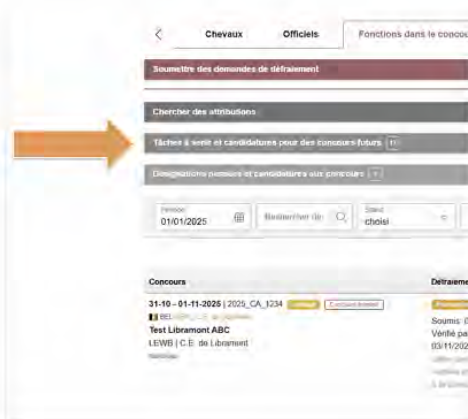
<

Chevaux

Officiels

Fonctions dans le concou

Soumettre des demandes de défraiement

Chercher des attributions

Tâches à venir et candidatures pour des concours futurs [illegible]

Désignations passées et candidatures aux concours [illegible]

Période
01/01/2025

Rechercher (ID)

Statut
choisi

Concours

Défraieme

31-10 - 01-11-2025 | 2025_CA_1234 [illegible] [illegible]

BEL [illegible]

Test Libramont ABC

LEWB | C.E. de Libramont

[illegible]

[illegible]

Soumis: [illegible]

Vérifié pa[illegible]

03/11/202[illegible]

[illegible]